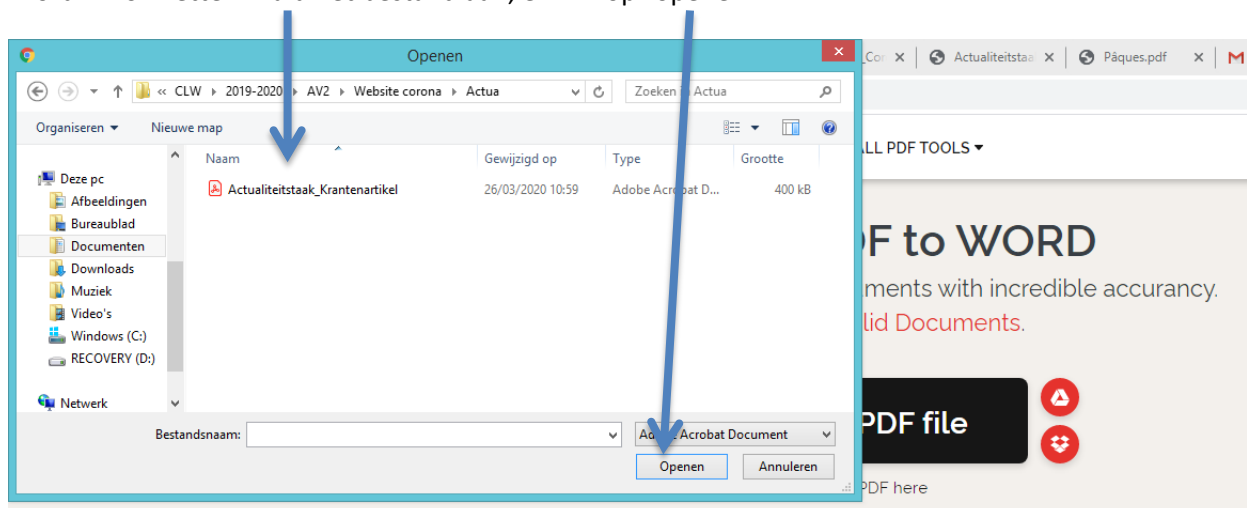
Openen

« CLW › 2019-2020 › AV2 › Website corona › Actua

Zoeken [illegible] Actua

Organiseren ▾ Nieuwe map

Naam | Gewijzigd op | Type | Grootte

Actualiteitstaak_Krantenartikel | 26/03/2020 10:59 | Adobe Acrobat D... | 400 kB

Deze pc
Afbeeldingen
Bureaublad
Documenten
Downloads
Muziek
Video's
Windows (C:)
RECOVERY (D:)

Netwerk

Bestandsnaam:

Ad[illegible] Acrobat Document

Openen | Annuleren

_Co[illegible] ×  Actualiteitstaa ×  Pâques.pdf ×

ALL PDF TOOLS ▾

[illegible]DF to WORD

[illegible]ments with incredible accurancy.

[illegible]lid Documents.

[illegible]PDF file

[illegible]PDF here